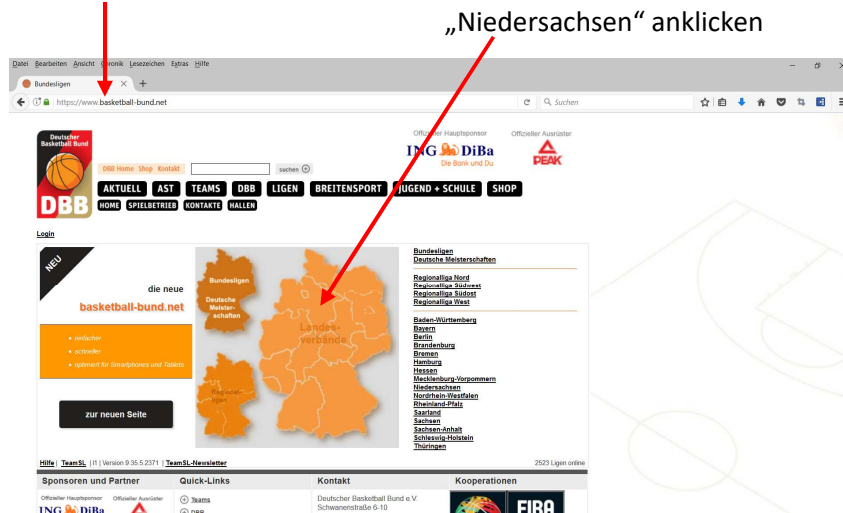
„Niedersachsen“ anklicken

Datei Bearbeiten Ansicht Chronik Lesezeichen Extras Hilfe

Bundesligen

https://www.basketball-bund.net

Suchen

Deutscher Basketball Bund

DBB

DBB Home Shop Kontakt

suchen

Offizieller Hauptsponsor

ING DiBa Die Bank und Du

Offizieller Ausrüster

PEAK

AKTUELL AST TEAMS DBB LIGEN BREITENSPORT JUGEND + SCHULE SHOP

HOME SPIELBETRIEB KONTAKTE HALLEN

Login

NEU

die neue

basketball-bund.net

• einfacher
• schneller
• optimiert für Smartphones und Tablets

zur neuen Seite

Bundesligen

Deutsche Meisterschaften

Landesverbände

Regionalligen

Bundesligen
Deutsche Meisterschaften

Regionalliga Nord
Regionalliga Südwest
Regionalliga Südost
Regionalliga West

Baden-Württemberg
Bayern
Berlin
Brandenburg
Bremen
Hamburg
Hessen
Mecklenburg-Vorpommern
Niedersachsen
Nordrhein-Westfalen
Rheinland-Pfalz
Saarland
Sachsen
Sachsen-Anhalt
Schleswig-Holstein
Thüringen

Hilfe | TeamSL | I1 | Version 9.35.5.2371 | TeamSL-Newsletter

2523 Ligen online

Sponsoren und Partner

Offizieller Hauptsponsor Offizieller Ausrüster

ING DiBa

Quick-Links

Teams

DBB

Kontakt

Deutscher Basketball Bund e.V.
Schwanenstraße 6-10

Kooperationen

FIBA